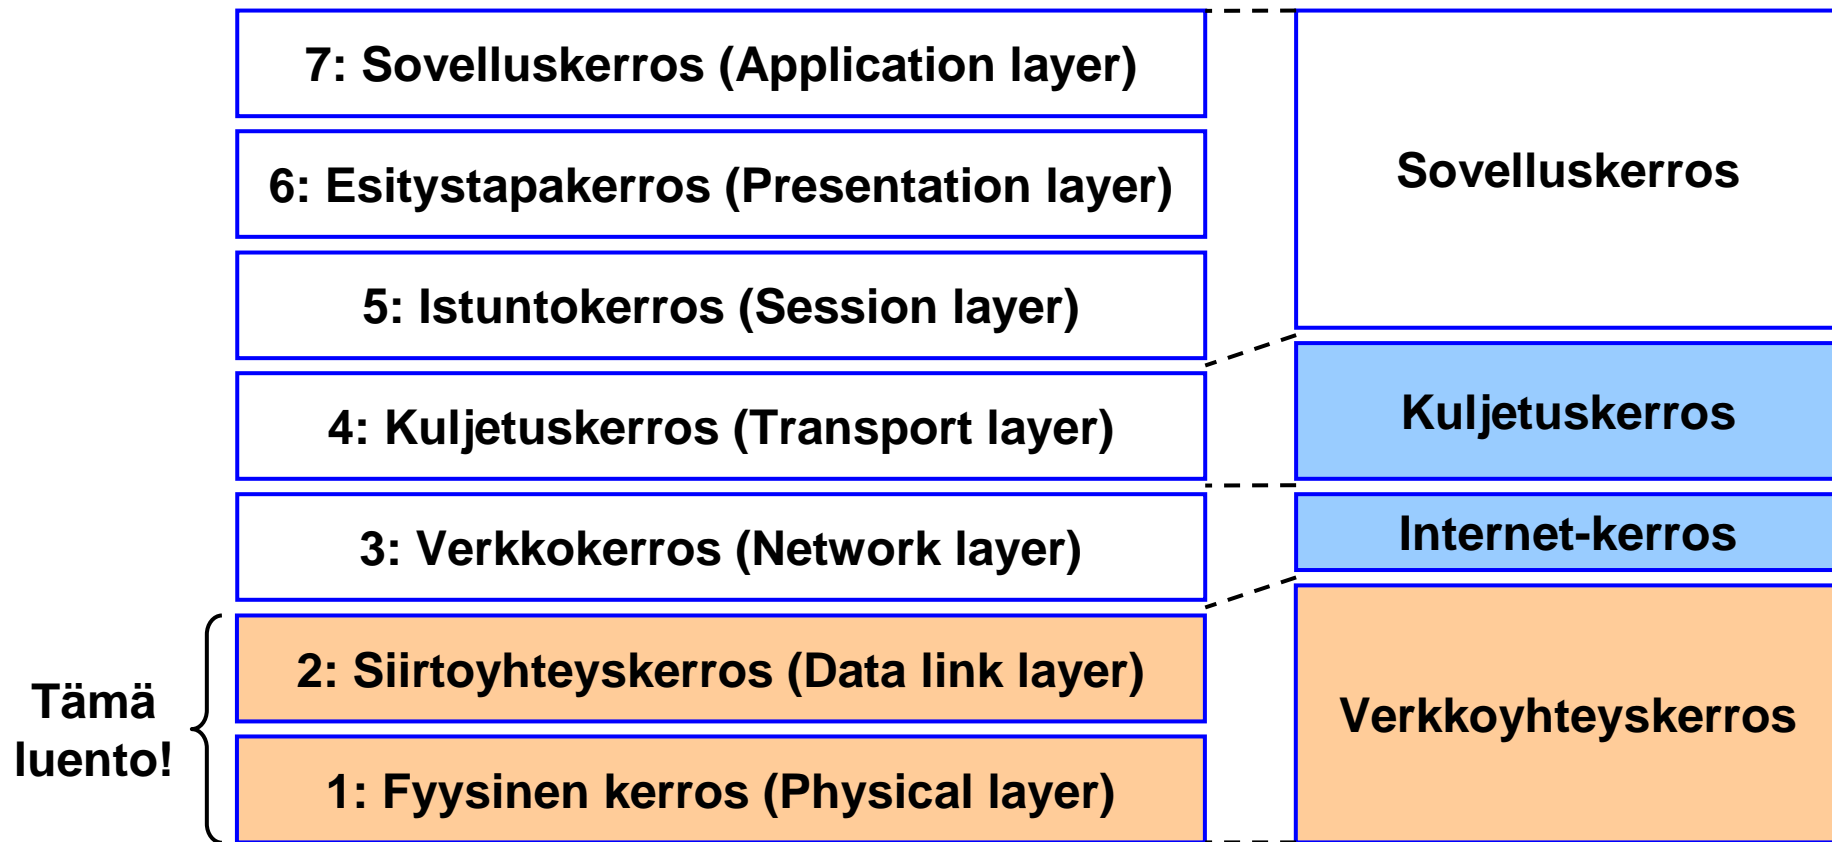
7: Sovelluskerros (Application layer)

6: Esitystapakerros (Presentation layer)

5: Istuntokerros (Session layer)

4: Kuljetuskerros (Transport layer)

3: Verkkokerros (Network layer)

2: Siirtoyhteyskerros (Data link layer)

1: Fyysinen kerros (Physical layer)

Tämä luento!

Sovelluskerros

Kuljetuskerros

Internet-kerros

Verkkoyhteyskerros